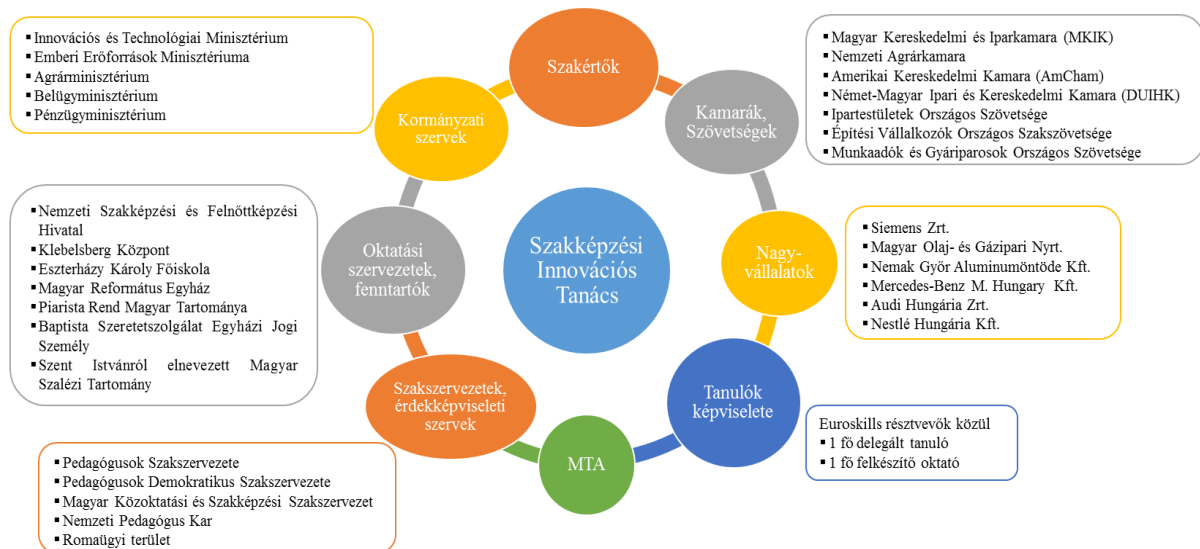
Innovációs és Technológiai Minisztérium
Emberi Erőforrások Minisztériuma
Agrárminisztérium
Belügyminisztérium
Pénzügyminisztérium

Szakértők

Magyar Kereskedelmi és Iparkamara (MKIK)
Nemzeti Agrárkamara
Amerikai Kereskedelmi Kamara (AmCham)
Német-Magyar Ipari és Kereskedelmi Kamara (DUIHK)
Ipartestületek Országos Szövetsége
Építési Vállalkozók Országos Szakszövetsége
Munkaadók és Gyáriparosok Országos Szövetsége

Kormányzati szervek

Kamarák, Szövetségek

Nemzeti Szakképzési és Felnőttképzési Hivatal
Klebelsberg Központ
Eszterházy Károly Főiskola
Magyar Református Egyház
Piarista Rend Magyar Tartománya
Baptista Szeretetszolgálat Egyházi Jogi Személy
Szent Istvánról elnevezett Magyar Szalézi Tartomány

Oktatási szervezetek, fenntartók

Szakképzési Innovációs Tanács

Nagy-vállalatok

Siemens Zrt.
Magyar Olaj- és Gázipari Nyrt.
Nemak Győr Aluminumöntöde Kft.
Mercedes-Benz M. Hungary Kft.
Audi Hungária Zrt.
Nestlé Hungária Kft.

Szakszervezetek, érdekképviseleti szervek

Tanulók képviselete

Euroskills résztvevők közül
1 fő delegált tanuló
1 fő felkészítő oktató

MTA

Pedagógusok Szakszervezete
Pedagógusok Demokratikus Szakszervezete
Magyar Közoktatási és Szakképzési Szakszervezet
Nemzeti Pedagógus Kar
Romaügyi terület